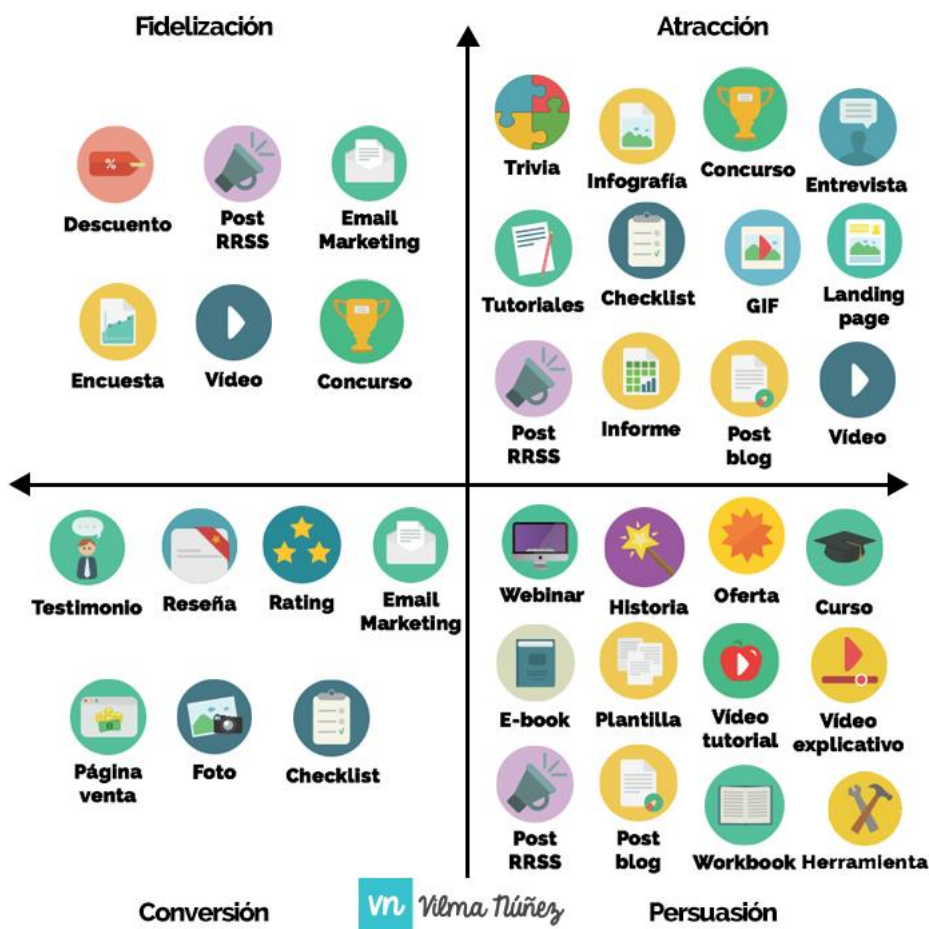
Fidelización

Atracción

Descuento
Post RRSS
Email Marketing
Encuesta
Vídeo
Concurso

Trivia
Infografía
Concurso
Entrevista
Tutoriales
Checklist
GIF
Landing page
Post RRSS
Informe
Post blog
Vídeo

Testimonio
Reseña
Rating
Email Marketing
Página venta
Foto
Checklist

Webinar
Historia
Oferta
Curso
E-book
Plantilla
Vídeo tutorial
Vídeo explicativo
Post RRSS
Post blog
Workbook
Herramienta

Conversión

vn Vilma Núñez

Persuasión